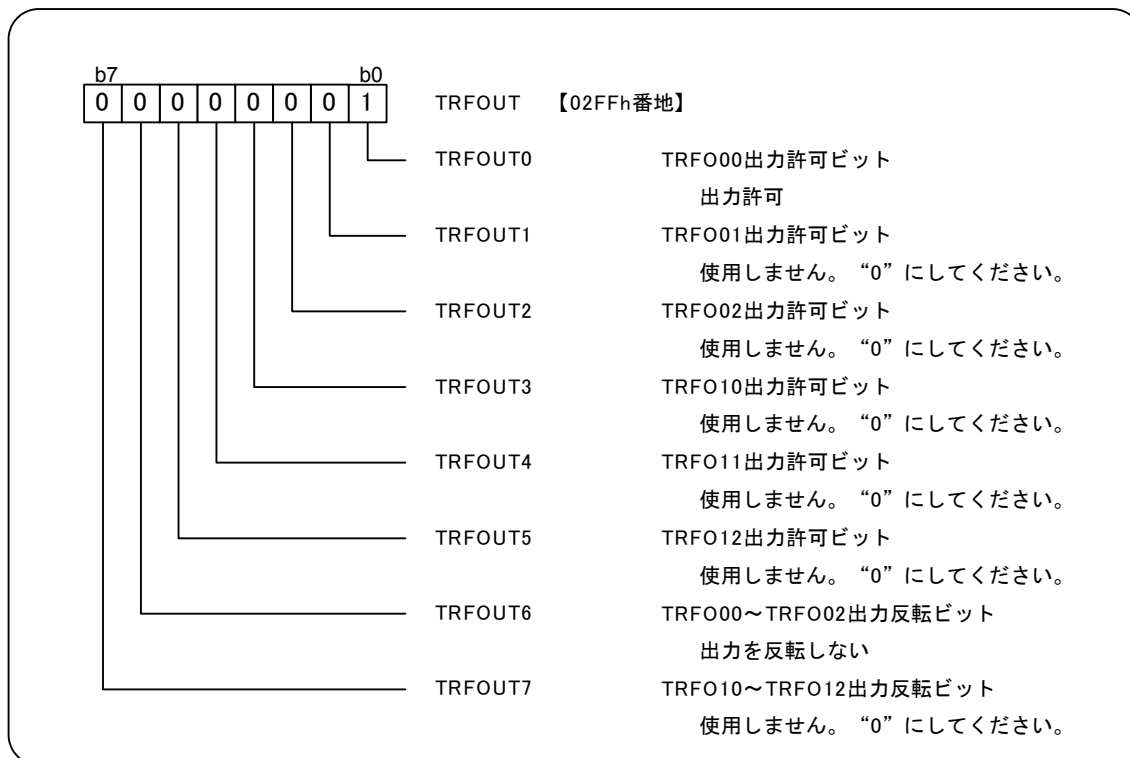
b7 b0

| 0 | 0 | 0 | 0 | 0 | 0 | 0 | 1 |
|---|---|---|---|---|---|---|---|

TRFOUT 【02FFh番地】

TRFOUT0 TRFO00出力許可ビット
出力許可

TRFOUT1 TRFO01出力許可ビット
使用しません。“0”にしてください。

TRFOUT2 TRFO02出力許可ビット
使用しません。“0”にしてください。

TRFOUT3 TRFO10出力許可ビット
使用しません。“0”にしてください。

TRFOUT4 TRFO11出力許可ビット
使用しません。“0”にしてください。

TRFOUT5 TRFO12出力許可ビット
使用しません。“0”にしてください。

TRFOUT6 TRFO00～TRFO02出力反転ビット
出力を反転しない

TRFOUT7 TRFO10～TRFO12出力反転ビット
使用しません。“0”にしてください。